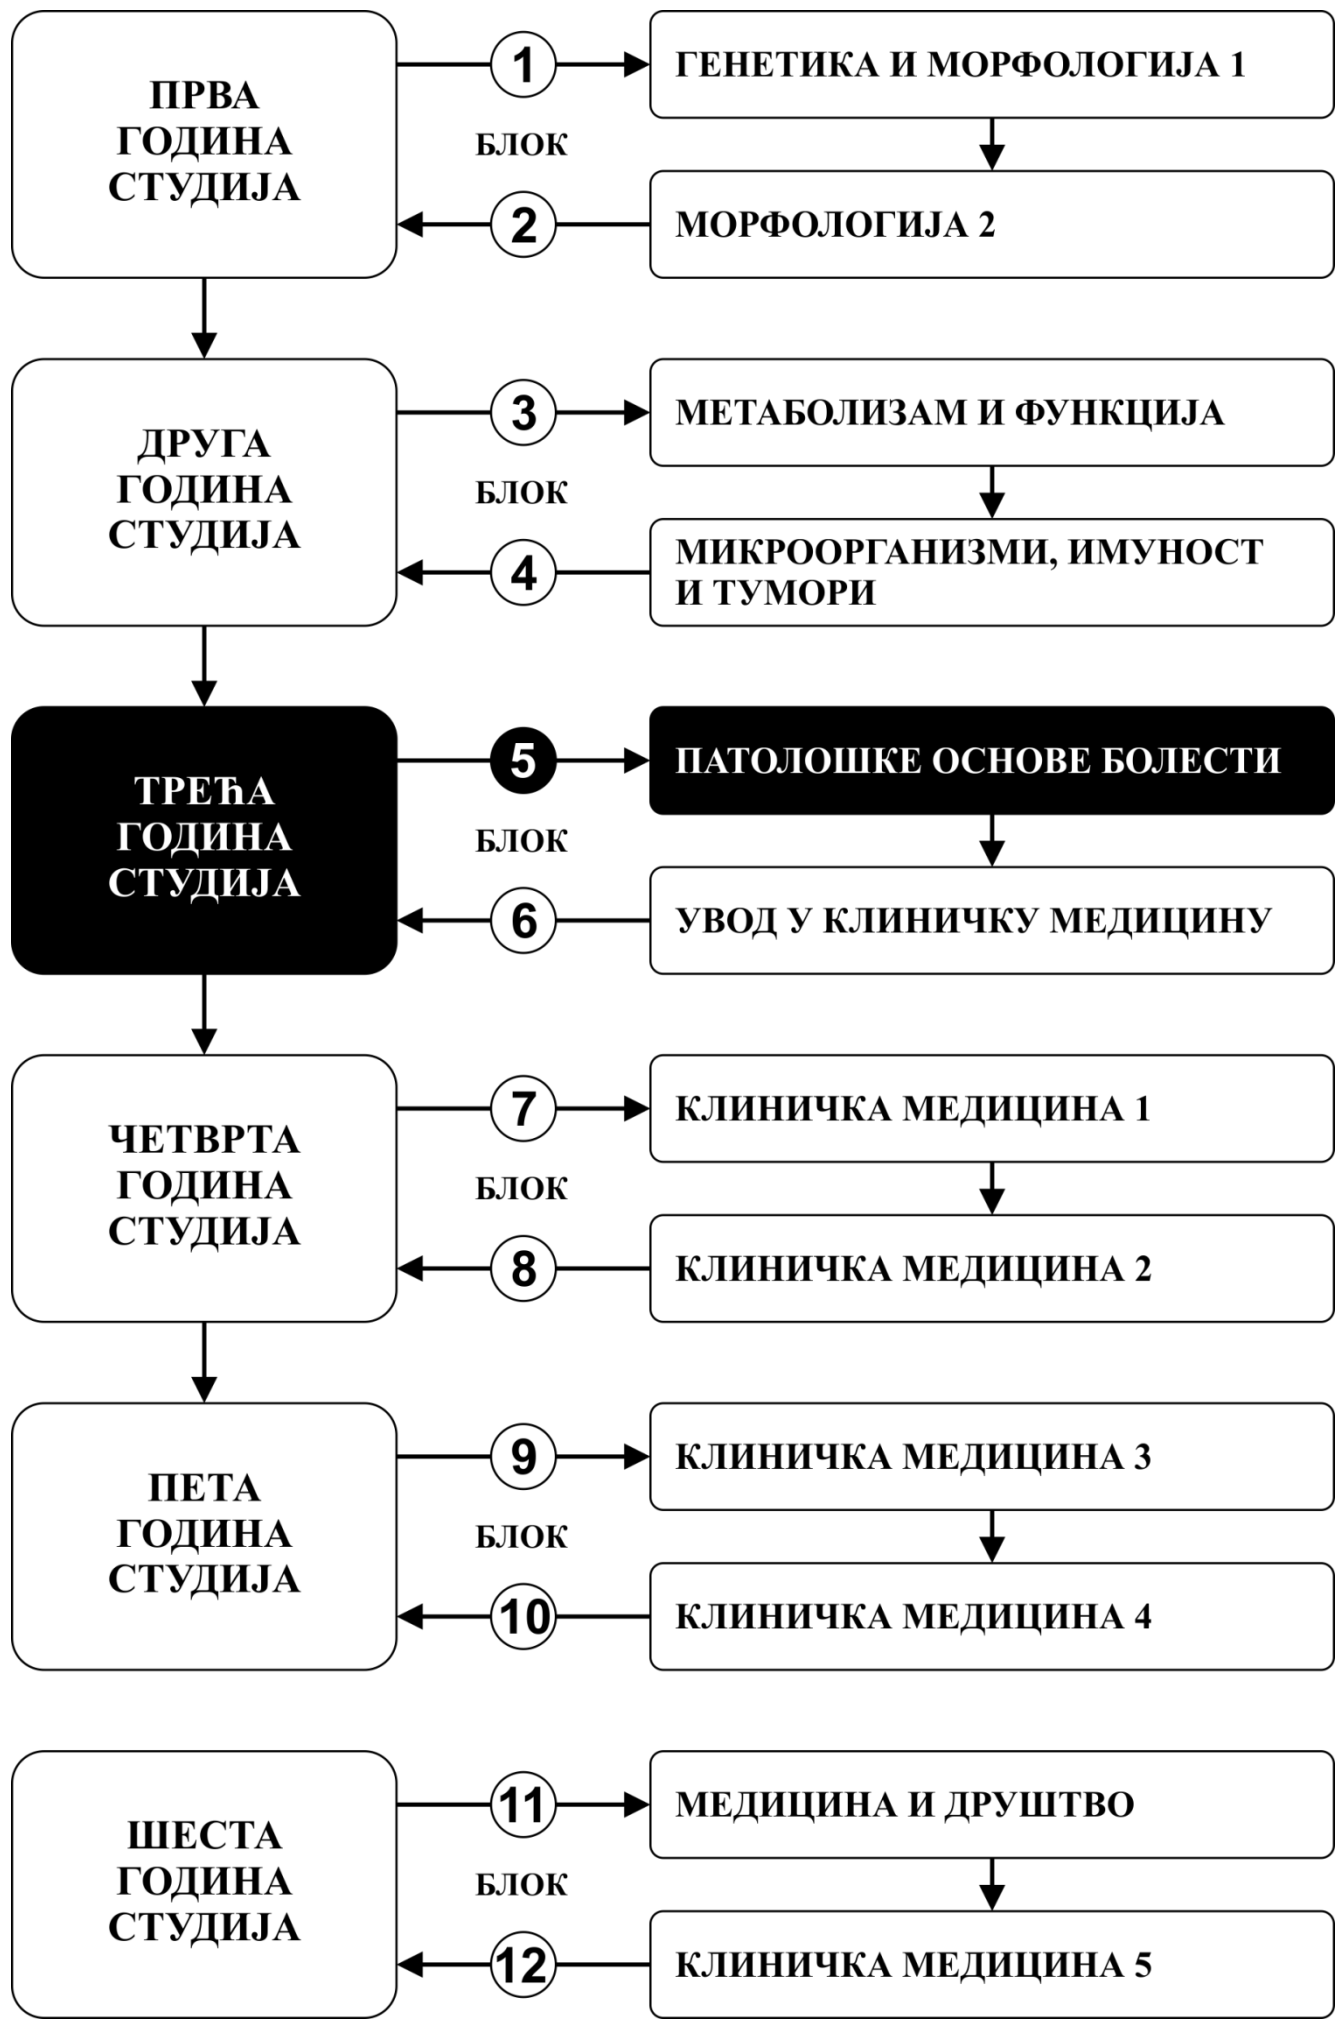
ПРВА ГОДИНА СТУДИЈА

1

БЛОК

2

ГЕНЕТИКА И МОРФОЛОГИЈА 1

МОРФОЛОГИЈА 2

ДРУГА ГОДИНА СТУДИЈА

3

БЛОК

4

МЕТАБОЛИЗАМ И ФУНКЦИЈА

МИКРООРГАНИЗМИ, ИМУНОСТ И ТУМОРИ

ТРЕЋА ГОДИНА СТУДИЈА

5

БЛОК

6

ПАТОЛОШКЕ ОСНОВЕ БОЛЕСТИ

УВОД У КЛИНИЧКУ МЕДИЦИНУ

ЧЕТВРТА ГОДИНА СТУДИЈА

7

БЛОК

8

КЛИНИЧКА МЕДИЦИНА 1

КЛИНИЧКА МЕДИЦИНА 2

ПЕТА ГОДИНА СТУДИЈА

9

БЛОК

10

КЛИНИЧКА МЕДИЦИНА 3

КЛИНИЧКА МЕДИЦИНА 4

ШЕСТА ГОДИНА СТУДИЈА

11

БЛОК

12

МЕДИЦИНА И ДРУШТВО

КЛИНИЧКА МЕДИЦИНА 5